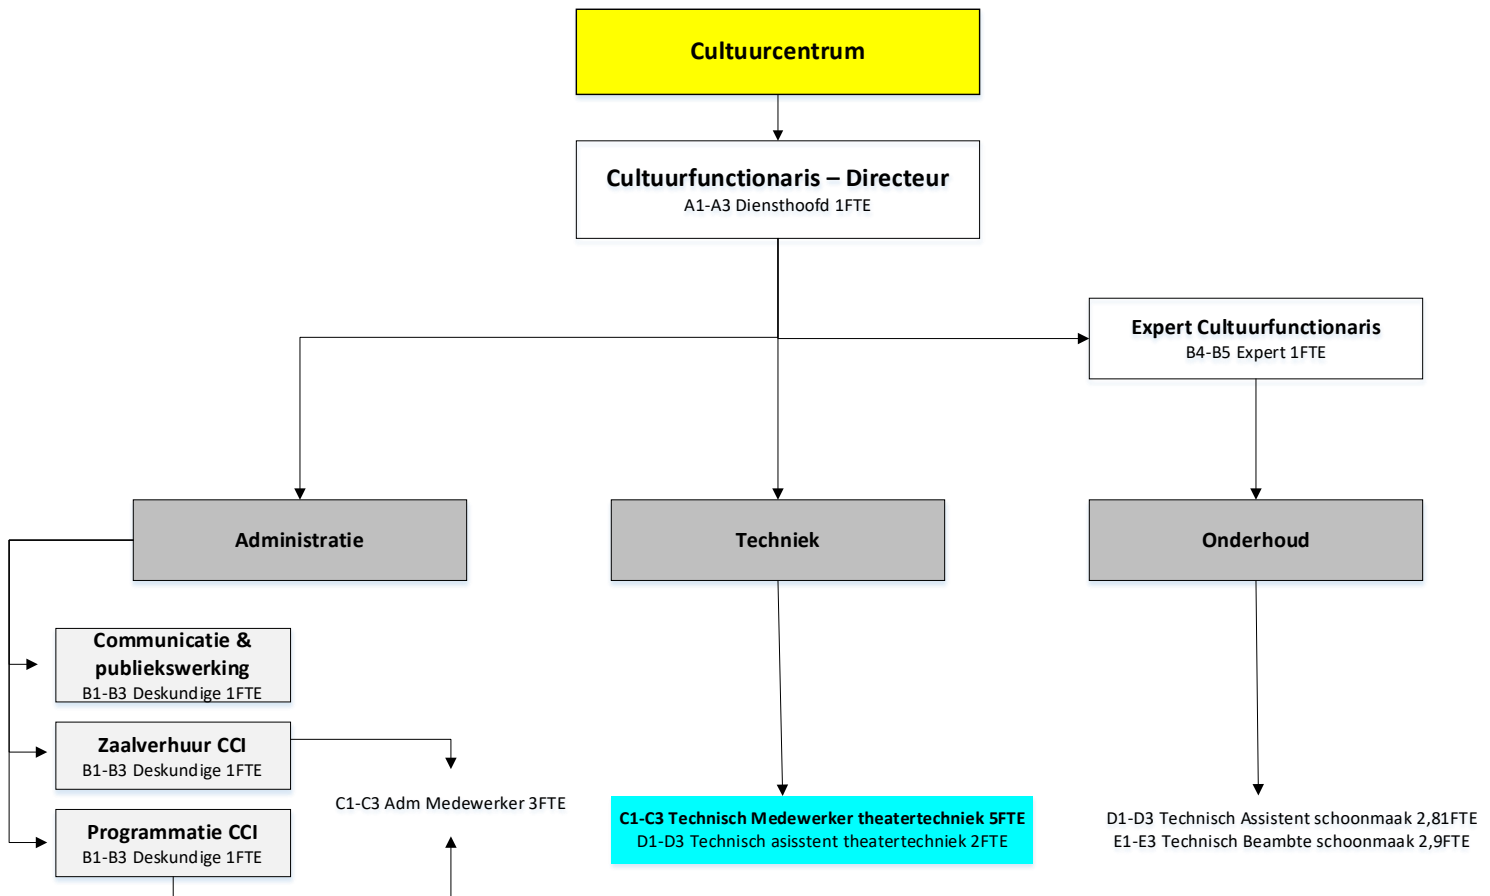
Cultuurcentrum

Cultuurfunctionaris – Directeur
A1-A3 Diensthoofd 1FTE

Expert Cultuurfunctionaris
B4-B5 Expert 1FTE

Administratie

Techniek

Onderhoud

Communicatie & publiekswerking
B1-B3 Deskundige 1FTE

Zaalverhuur CCI
B1-B3 Deskundige 1FTE

Programmatie CCI
B1-B3 Deskundige 1FTE

C1-C3 Adm Medewerker 3FTE

C1-C3 Technisch Medewerker theatertechniek 5FTE
D1-D3 Technisch asisstent theatertechniek 2FTE

D1-D3 Technisch Assistent schoonmaak 2,81FTE
E1-E3 Technisch Beambte schoonmaak 2,9FTE